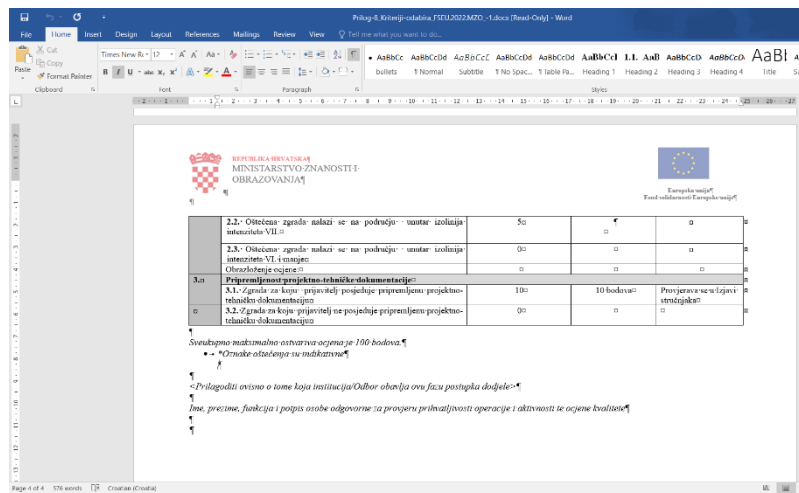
Prilog-8_Kriteriji-odabira_FSEU2022MZO_-1.docx [Read-Only] - Word

File Home Insert Design Layout References Mailings Review View Tell me what you want to do...

Cut Copy Format Painter Paste Clipboard

Times New Ro 12 Font

Paragraph

bullets ¶ Normal Subtitle ¶ No Spac... ¶ Table Pa... Heading 1 Heading 2 Heading 3 Heading 4 Title

Styles

REPUBLIKA HRVATSKA
MINISTARSTVO ZNANOSTI I OBRAZOVANJA

Europska unija
Fond solidarnosti Europske unije

| | | | | |
|---|---|---|---|---|
| | 2.2. Oštećena zgrada nalazi se na području unutar izolinija intenziteta VII. | 5 | | |
| | 2.3. Oštećena zgrada nalazi se na području unutar izolinija intenziteta VI. i manje | 0 | | |
| | Obrazloženje ocjene | | | |
| 3. | Pripremljenost projektno-tehničke dokumentacije | | | |
| | 3.1. Zgrada za koju prijavitelj posjeduje pripremljenu projektno-tehničku dokumentaciju | 10 | 10 bodova | Provjerava se u Izjavi stručnjaka |
| | 3.2. Zgrada za koju prijavitelj ne posjeduje pripremljenu projektno-tehničku dokumentaciju | 0 | | |

Sveukupno maksimalno ostvariva ocjena je 100 bodova.

• *Oznake oštećenja su indikativne

<Prilagoditi ovisno o tome koja institucija/Odbor obavlja ovu fazu postupka dodjele>

Ime, prezime, funkcija i potpis osobe odgovorne za provjeru prihvatljivosti operacije i aktivnosti te ocjene kvalitete

Page 4 of 4 576 words Croatian (Croatia)